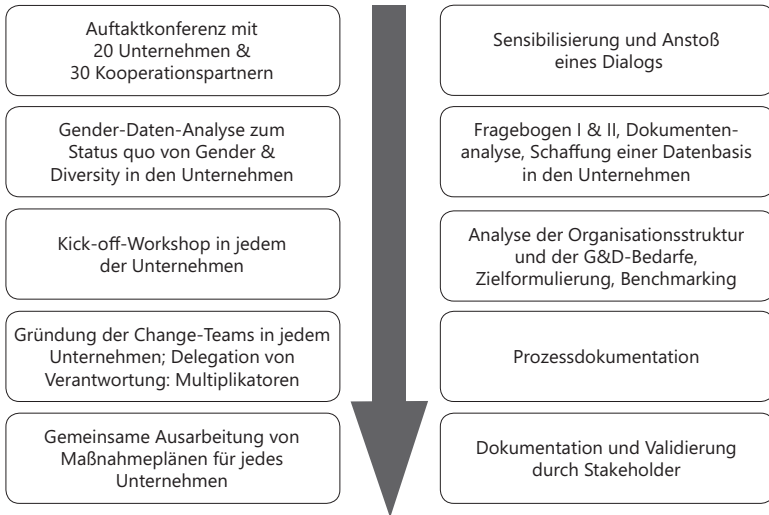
Auftaktkonferenz mit 20 Unternehmen & 30 Kooperationspartnern

Sensibilisierung und Anstoß eines Dialogs

Gender-Daten-Analyse zum Status quo von Gender & Diversity in den Unternehmen

Fragebogen I & II, Dokumentenanalyse, Schaffung einer Datenbasis in den Unternehmen

Kick-off-Workshop in jedem der Unternehmen

Analyse der Organisationsstruktur und der G&D-Bedarfe, Zielformulierung, Benchmarking

Gründung der Change-Teams in jedem Unternehmen; Delegation von Verantwortung: Multiplikatoren

Prozessdokumentation

Gemeinsame Ausarbeitung von Maßnahmeplänen für jedes Unternehmen

Dokumentation und Validierung durch Stakeholder